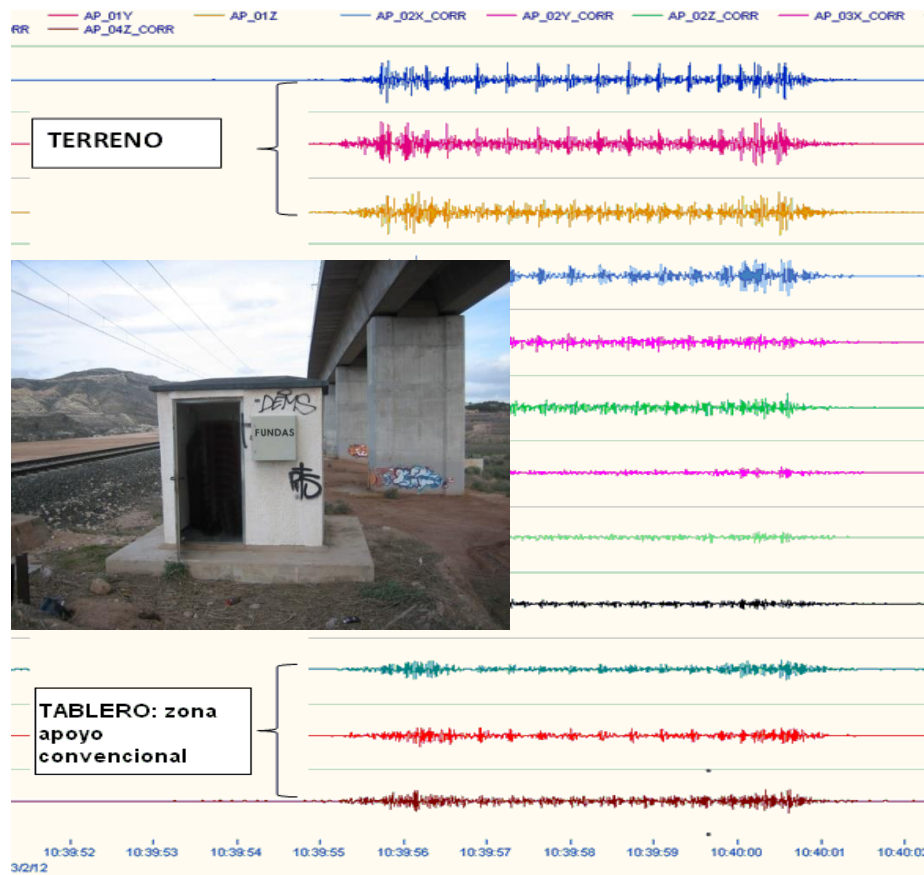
AP_01Y AP_01Z AP_02X_CORR AP_02Y_CORR AP_02Z_CORR AP_03X_CORR
RR AP_04Z_CORR

TERRENO

DEMS
FUNDAS

TABLERO: zona apoyo convencional

10:39:52 10:39:53 10:39:54 10:39:55 10:39:56 10:39:57 10:39:58 10:39:59 10:40:00 10:40:01 10:40:0
3/2/12